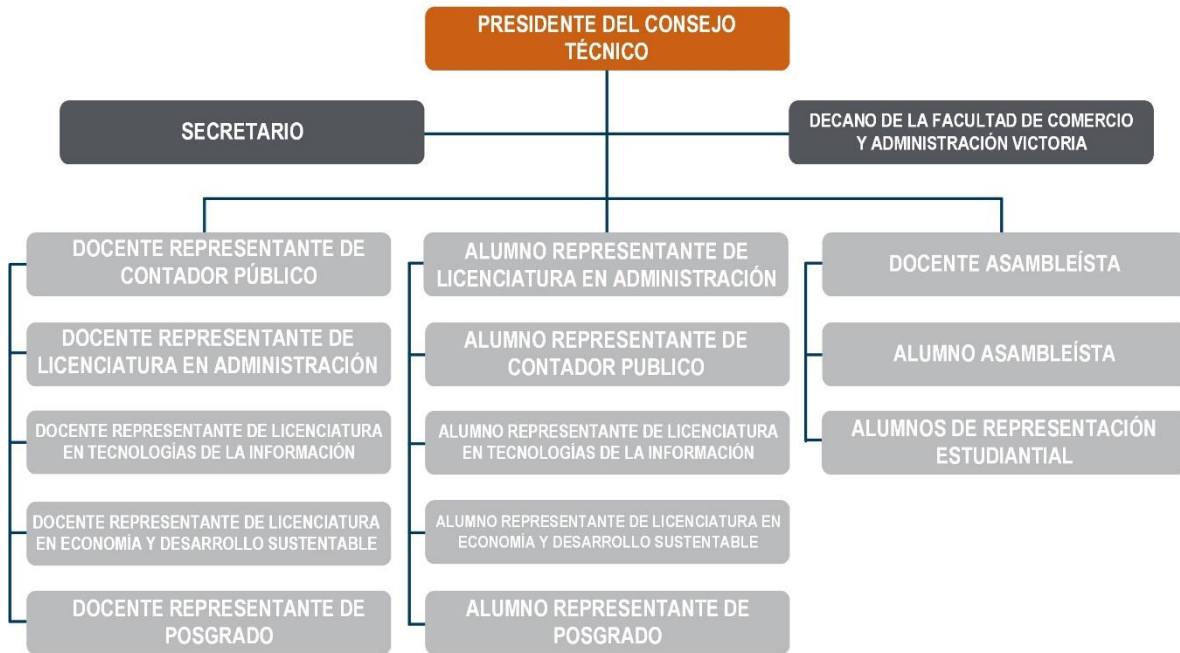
PRESIDENTE DEL CONSEJO TÉCNICO

SECRETARIO

DECANO DE LA FACULTAD DE COMERCIO Y ADMINISTRACIÓN VICTORIA

DOCENTE REPRESENTANTE DE CONTADOR PÚBLICO

DOCENTE REPRESENTANTE DE LICENCIATURA EN ADMINISTRACIÓN

DOCENTE REPRESENTANTE DE LICENCIATURA EN TECNOLOGÍAS DE LA INFORMACIÓN

DOCENTE REPRESENTANTE DE LICENCIATURA EN ECONOMÍA Y DESARROLLO SUSTENTABLE

DOCENTE REPRESENTANTE DE POSGRADO

ALUMNO REPRESENTANTE DE LICENCIATURA EN ADMINISTRACIÓN

ALUMNO REPRESENTANTE DE CONTADOR PUBLICO

ALUMNO REPRESENTANTE DE LICENCIATURA EN TECNOLOGÍAS DE LA INFORMACIÓN

ALUMNO REPRESENTANTE DE LICENCIATURA EN ECONOMÍA Y DESARROLLO SUSTENTABLE

ALUMNO REPRESENTANTE DE POSGRADO

DOCENTE ASAMBLEÍSTA

ALUMNO ASAMBLEÍSTA

ALUMNOS DE REPRESENTACIÓN ESTUDIANTIAL